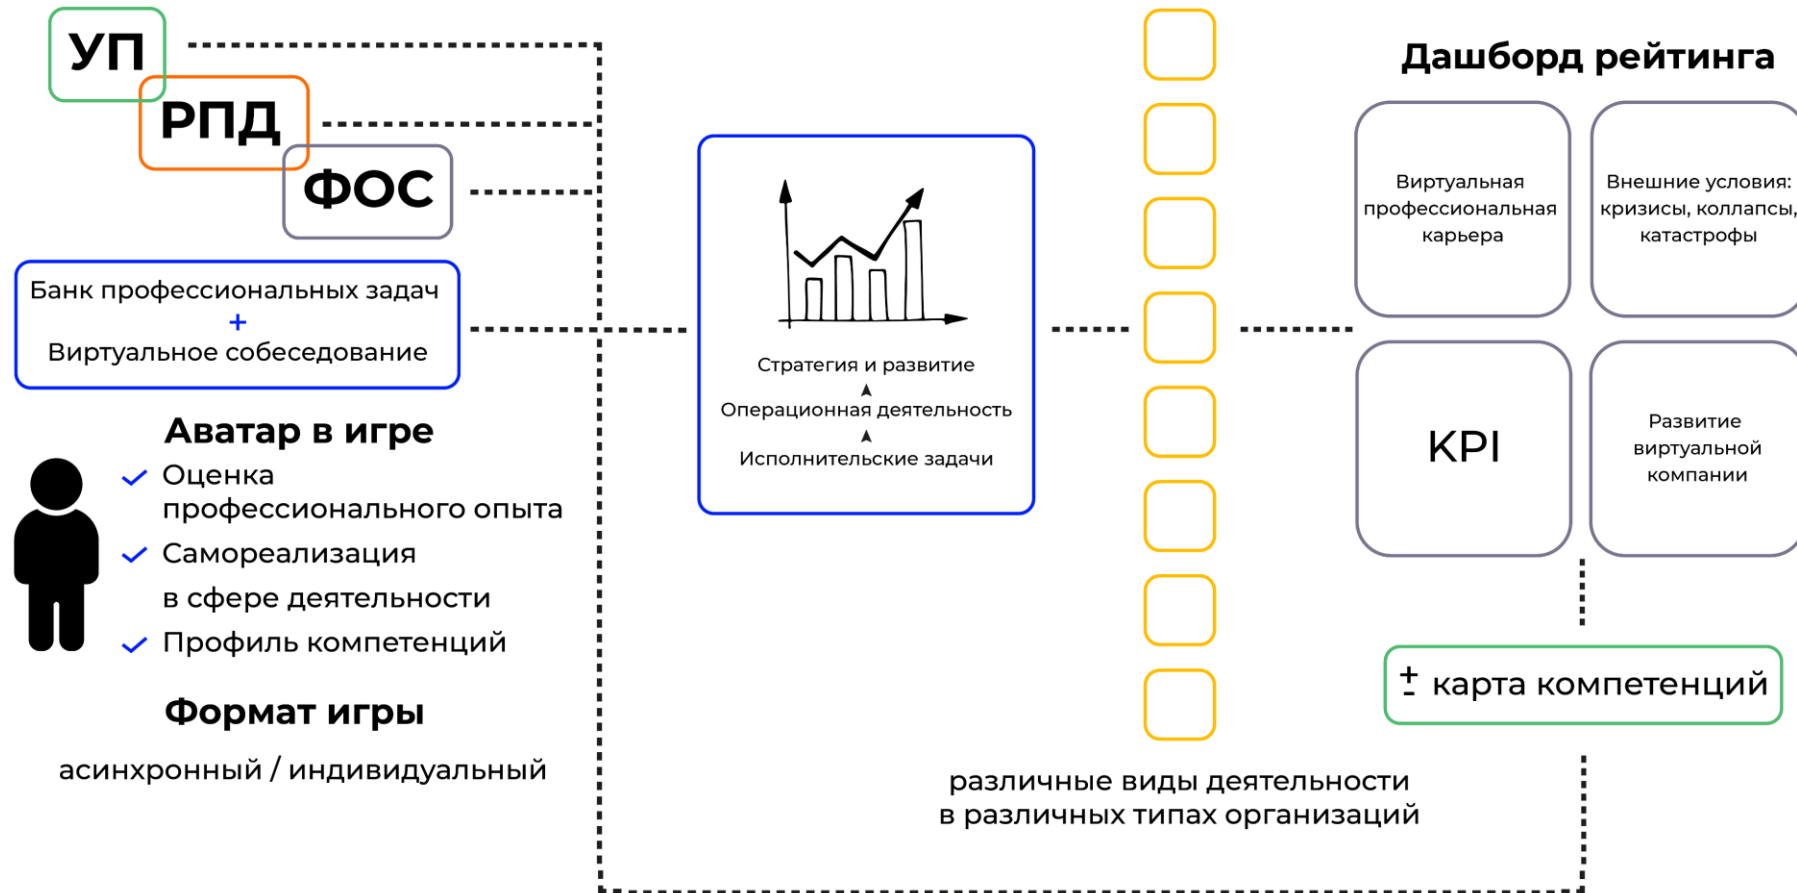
УП
РПД
ФОС

Банк профессиональных задач
+
Виртуальное собеседование

Аватар в игре
Оценка профессионального опыта
Самореализация в сфере деятельности
Профиль компетенций

Формат игры
асинхронный / индивидуальный

Стратегия и развитие
Операционная деятельность
Исполнительские задачи

различные виды деятельности
в различных типах организаций

Дашборд рейтинга
Виртуальная профессиональная карьера
Внешние условия: кризисы, коллапсы, катастрофы
KPI
Развитие виртуальной компании
± карта компетенций